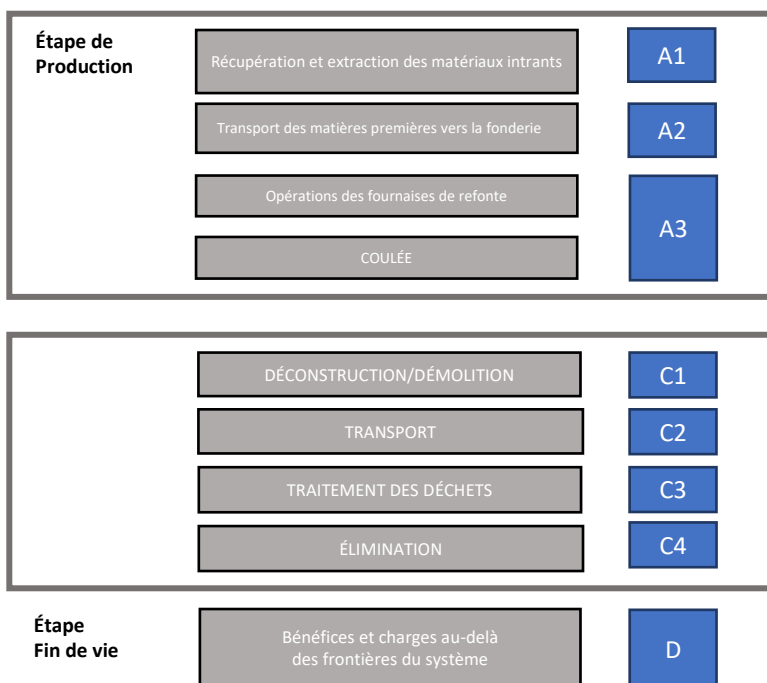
Étape de Production

Récupération et extraction des matériaux intrants

A1

Transport des matières premières vers la fonderie

A2

Opérations des fournaises de refonte

COULÉE

A3

DÉCONSTRUCTION/DÉMOLITION

C1

TRANSPORT

C2

TRAITEMENT DES DÉCHETS

C3

ÉLIMINATION

C4

Étape Fin de vie

Bénéfices et charges au-delà des frontières du système

D